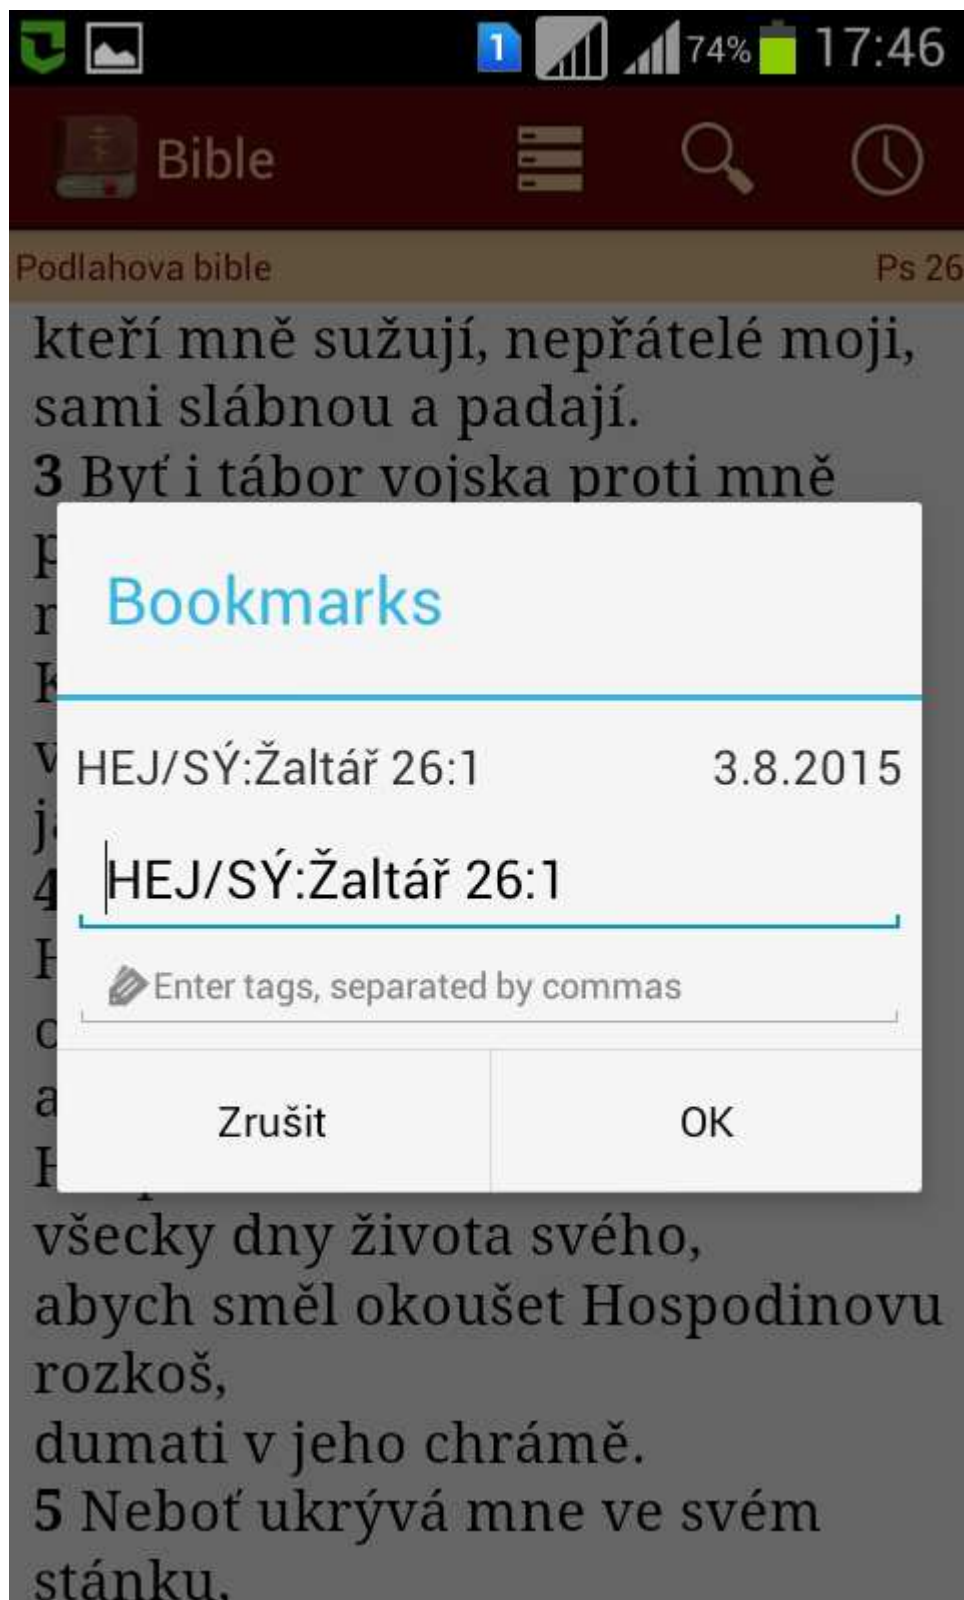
1 74% 17:46

Bible

Podlahova bible Ps 26

kteří mně sužují, nepřátelé moji, sami slábnou a padají.
3 Byť i tábor vojska proti mně

Bookmarks

HEJ/SÝ:Žaltář 26:1 3.8.2015

HEJ/SÝ:Žaltář 26:1

Enter tags, separated by commas

Zrušit OK

všecky dny života svého,
abych směl okoušet Hospodinovu rozkoš,
dumati v jeho chrámě.
5 Neboť ukrývá mne ve svém stánku,